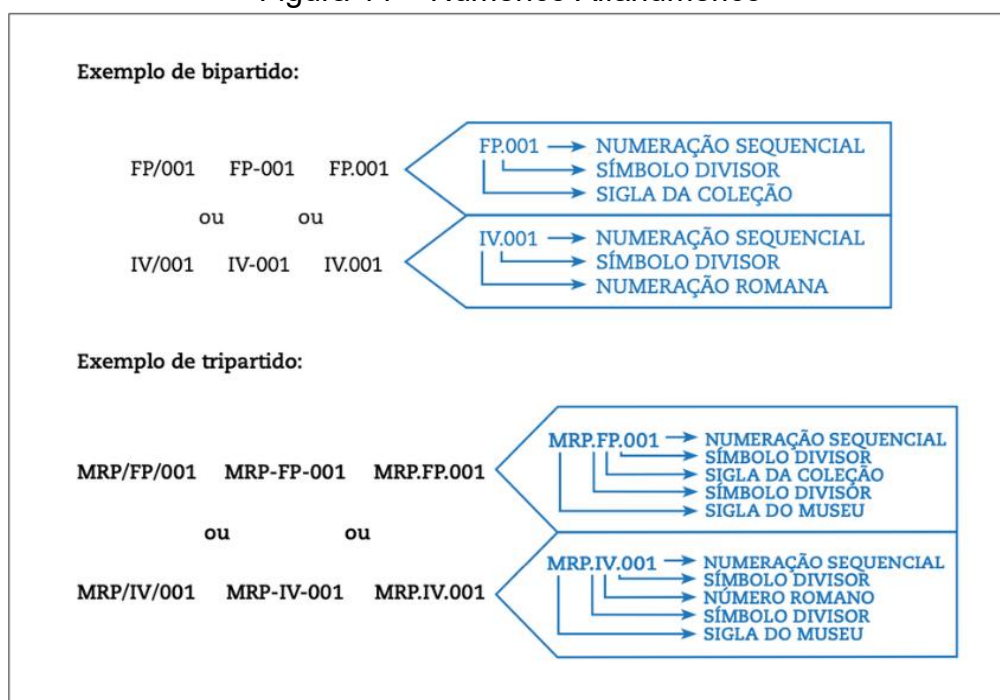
Figura 11 – Números Alfanuméricos

Exemplo de bipartido:

FP/001 FP-001 FP.001

ou ou

IV/001 IV-001 IV.001

FP.001 → NUMERAÇÃO SEQUENCIAL
→ SÍMBOLO DIVISOR
→ SIGLA DA COLEÇÃO

IV.001 → NUMERAÇÃO SEQUENCIAL
→ SÍMBOLO DIVISOR
→ NUMERAÇÃO ROMANA

Exemplo de tripartido:

MRP/FP/001 MRP-FP-001 MRP.FP.001

ou ou

MRP/IV/001 MRP-IV-001 MRP.IV.001

MRP.FP.001 → NUMERAÇÃO SEQUENCIAL
→ SÍMBOLO DIVISOR
→ SIGLA DA COLEÇÃO
→ SÍMBOLO DIVISOR
→ SIGLA DO MUSEU

MRP.IV.001 → NUMERAÇÃO SEQUENCIAL
→ SÍMBOLO DIVISOR
→ NÚMERO ROMANO
→ SÍMBOLO DIVISOR
→ SIGLA DO MUSEU